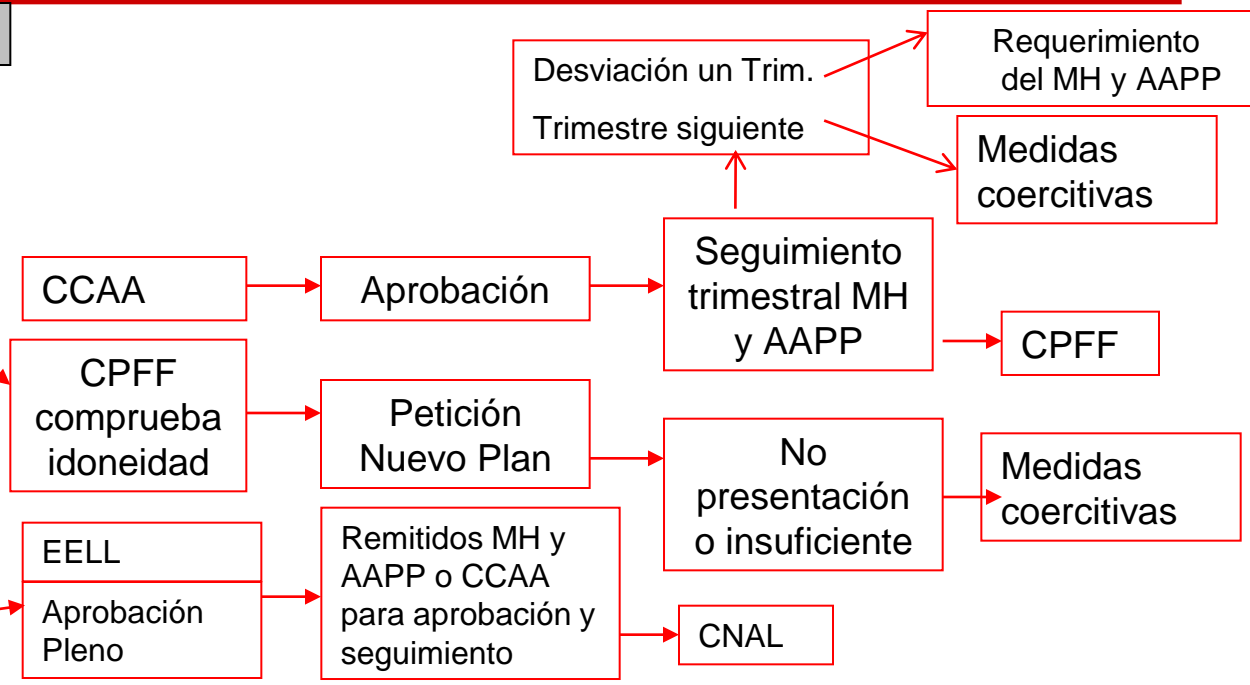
Desviación un Trim.

Trimestre siguiente

Requerimiento del MH y AAPP

Medidas coercitivas

CCAA

Aprobación

Seguimiento trimestral MH y AAPP

CPFF

CPFF comprueba idoneidad

Petición Nuevo Plan

No presentación o insuficiente

Medidas coercitivas

EELL

Aprobación Pleno

Remitidos MH y AAPP o CCAA para aprobación y seguimiento

CNAL